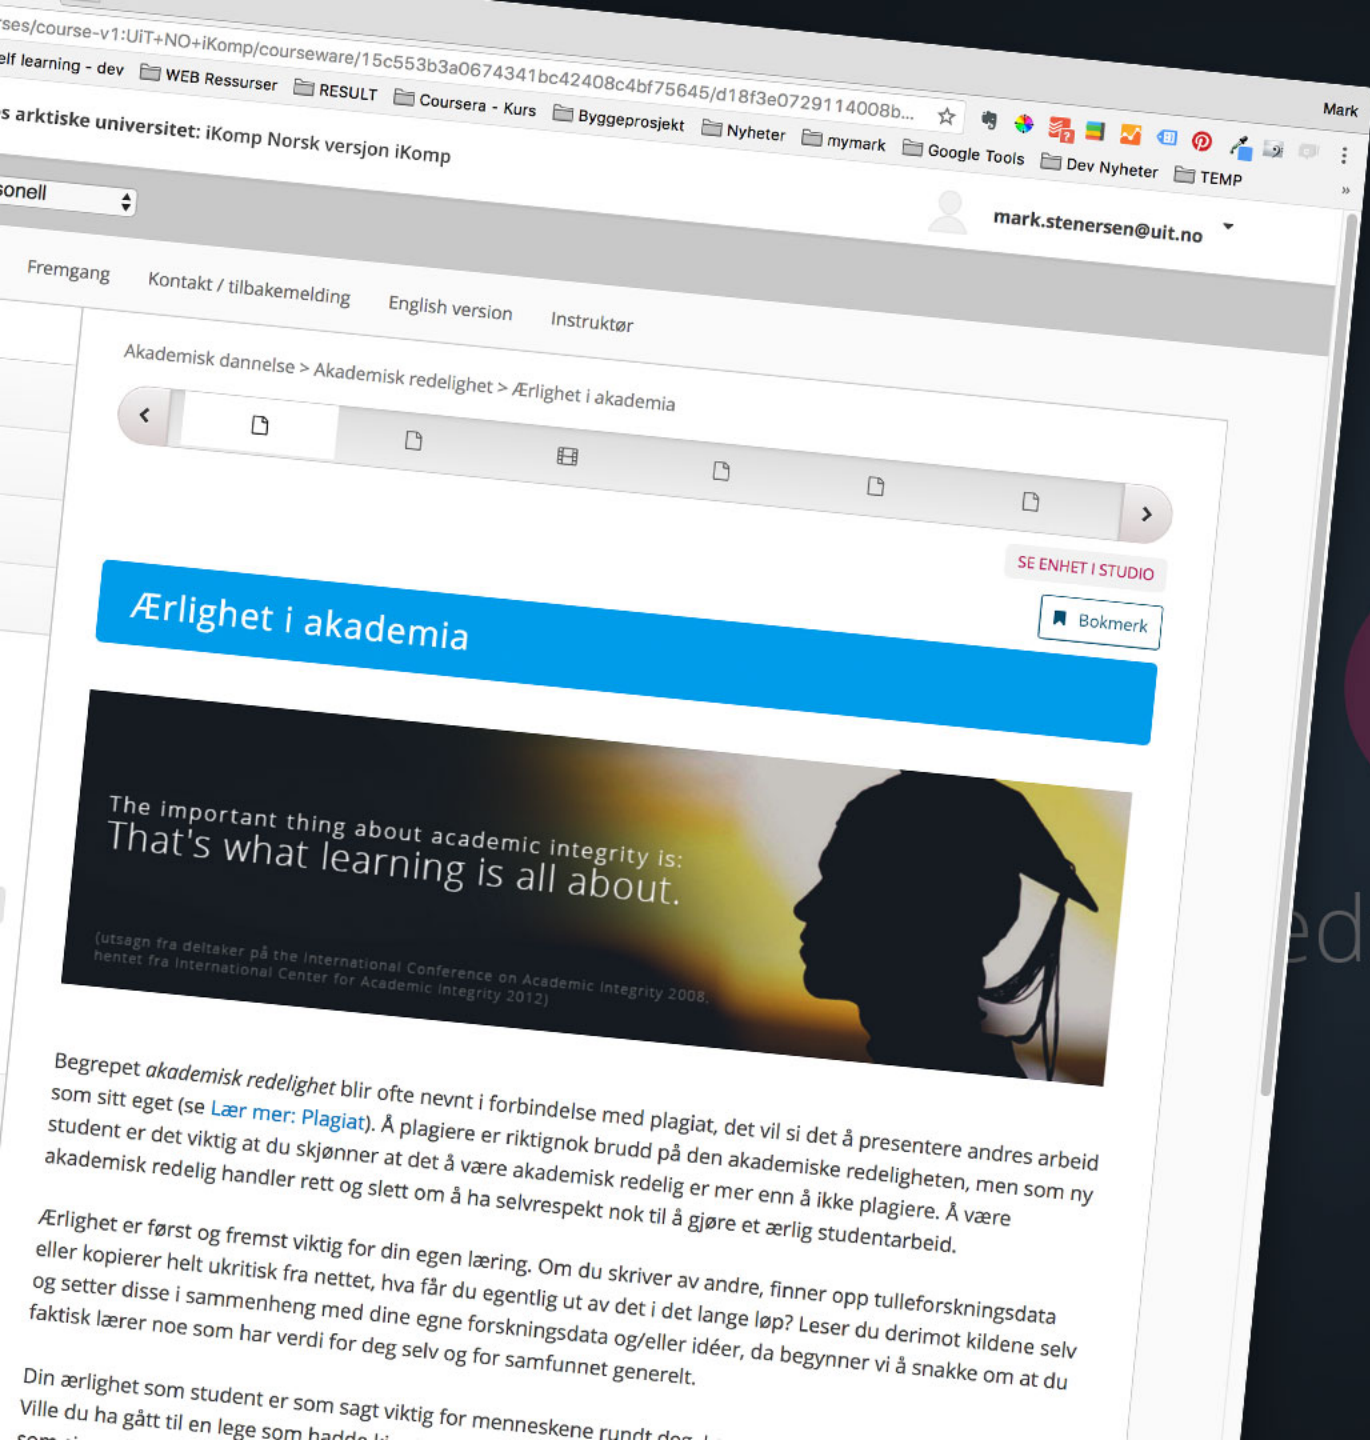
ses/course-v1:UiT+NO+iKomp/courseware/15c553b3a0674341bc42408c4bf75645/d18f3e0729114008b...

elf learning - dev  WEB Ressurser  RESULT  Coursera - Kurs  Byggeprosjekt  Nyheter  mymark  Google Tools  Dev Nyheter  TEMP

Mark

s arktiske universitet: iKomp Norsk versjon iKomp

sonell

mark.stenersen@uit.no

Fremgang  Kontakt / tilbakemelding  English version  Instruktør

Akademisk dannelse > Akademisk redelighet > Ærlighet i akademia

SE ENHET I STUDIO

Bokmerk

Ærlighet i akademia

The important thing about academic integrity is:
That's what learning is all about.

(utsagn fra deltaker på the International Conference on Academic Integrity 2008, hentet fra International Center for Academic Integrity 2012)

Begrepet *akademisk redelighet* blir ofte nevnt i forbindelse med plagiat, det vil si det å presentere andres arbeid som sitt eget (se Lær mer: Plagiat). Å plagiere er riktignok brudd på den akademiske redeligheten, men som ny student er det viktig at du skjønner at det å være akademisk redelig er mer enn å ikke plagiere. Å være akademisk redelig handler rett og slett om å ha selvrespekt nok til å gjøre et ærlig studentarbeid.

Ærlighet er først og fremst viktig for din egen læring. Om du skriver av andre, finner opp tulleforskningsdata eller kopierer helt ukritisk fra nettet, hva får du egentlig ut av det i det lange løp? Leser du derimot kildene selv og setter disse i sammenheng med dine egne forskningsdata og/eller idéer, da begynner vi å snakke om at du faktisk lærer noe som har verdi for deg selv og for samfunnet generelt.

Din ærlighet som student er som sagt viktig for menneskene rundt deg. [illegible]
Ville du ha gått til en lege som hadde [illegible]
som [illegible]

ed